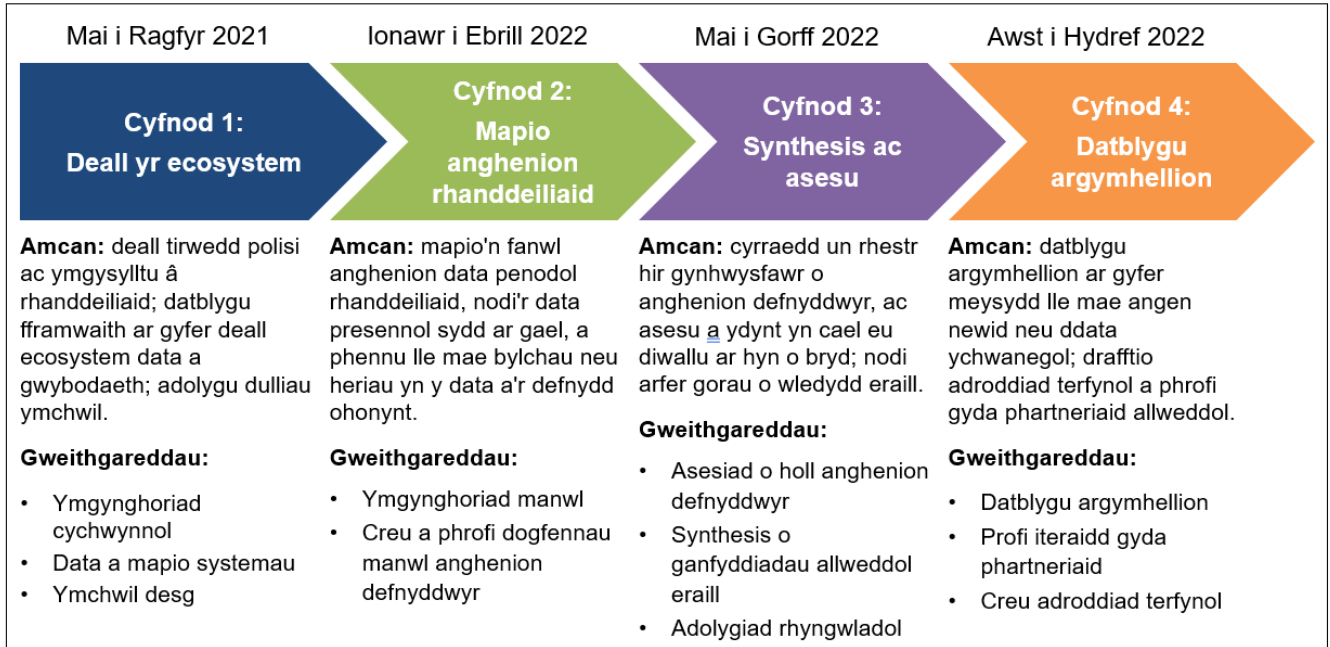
Mai i Ragfyr 2021

Cyfnod 1:
Deall yr ecosystem

Amcan: deall tirwedd polisi ac ymgysylltu â rhanddeiliaid; datblygu fframwaith ar gyfer deall ecosystem data a gwybodaeth; adolygu dulliau ymchwil.

Gweithgareddau:

- Ymgynghoriad cychwynnol
- Data a mapio systemau
- Ymchwil desg

Ionawr i Ebrill 2022

Cyfnod 2:
Mapio anghenion rhanddeiliaid

Amcan: mapio'n fanwl anghenion data penodol rhanddeiliaid, nodi'r data presennol sydd ar gael, a phennu lle mae bylchau neu heriau yn y data a'r defnydd ohonynt.

Gweithgareddau:

- Ymgynghoriad manwl
- Creu a phrofi dogfennau manwl anghenion defnyddwyr

Mai i Gorff 2022

Cyfnod 3:
Synthesis ac asesu

Amcan: cyrraedd un rhestr hir gynhwysfawr o anghenion defnyddwyr, ac asesu a ydynt yn cael eu diwallu ar hyn o bryd; nodi arfer gorau o wledydd eraill.

Gweithgareddau:

- Asesiad o holl anghenion defnyddwyr
- Synthesis o ganfyddiadau allweddol eraill
- Adolygiad rhyngwladol

Awst i Hydref 2022

Cyfnod 4:
Datblygu argymhellion

Amcan: datblygu argymhellion ar gyfer meysydd lle mae angen newid neu ddata ychwanegol; drafftio adroddiad terfynol a phrofi gyda phartneriaid allweddol.

Gweithgareddau:

- Datblygu argymhellion
- Profi iteraidd gyda phartneriaid
- Creu adroddiad terfynol